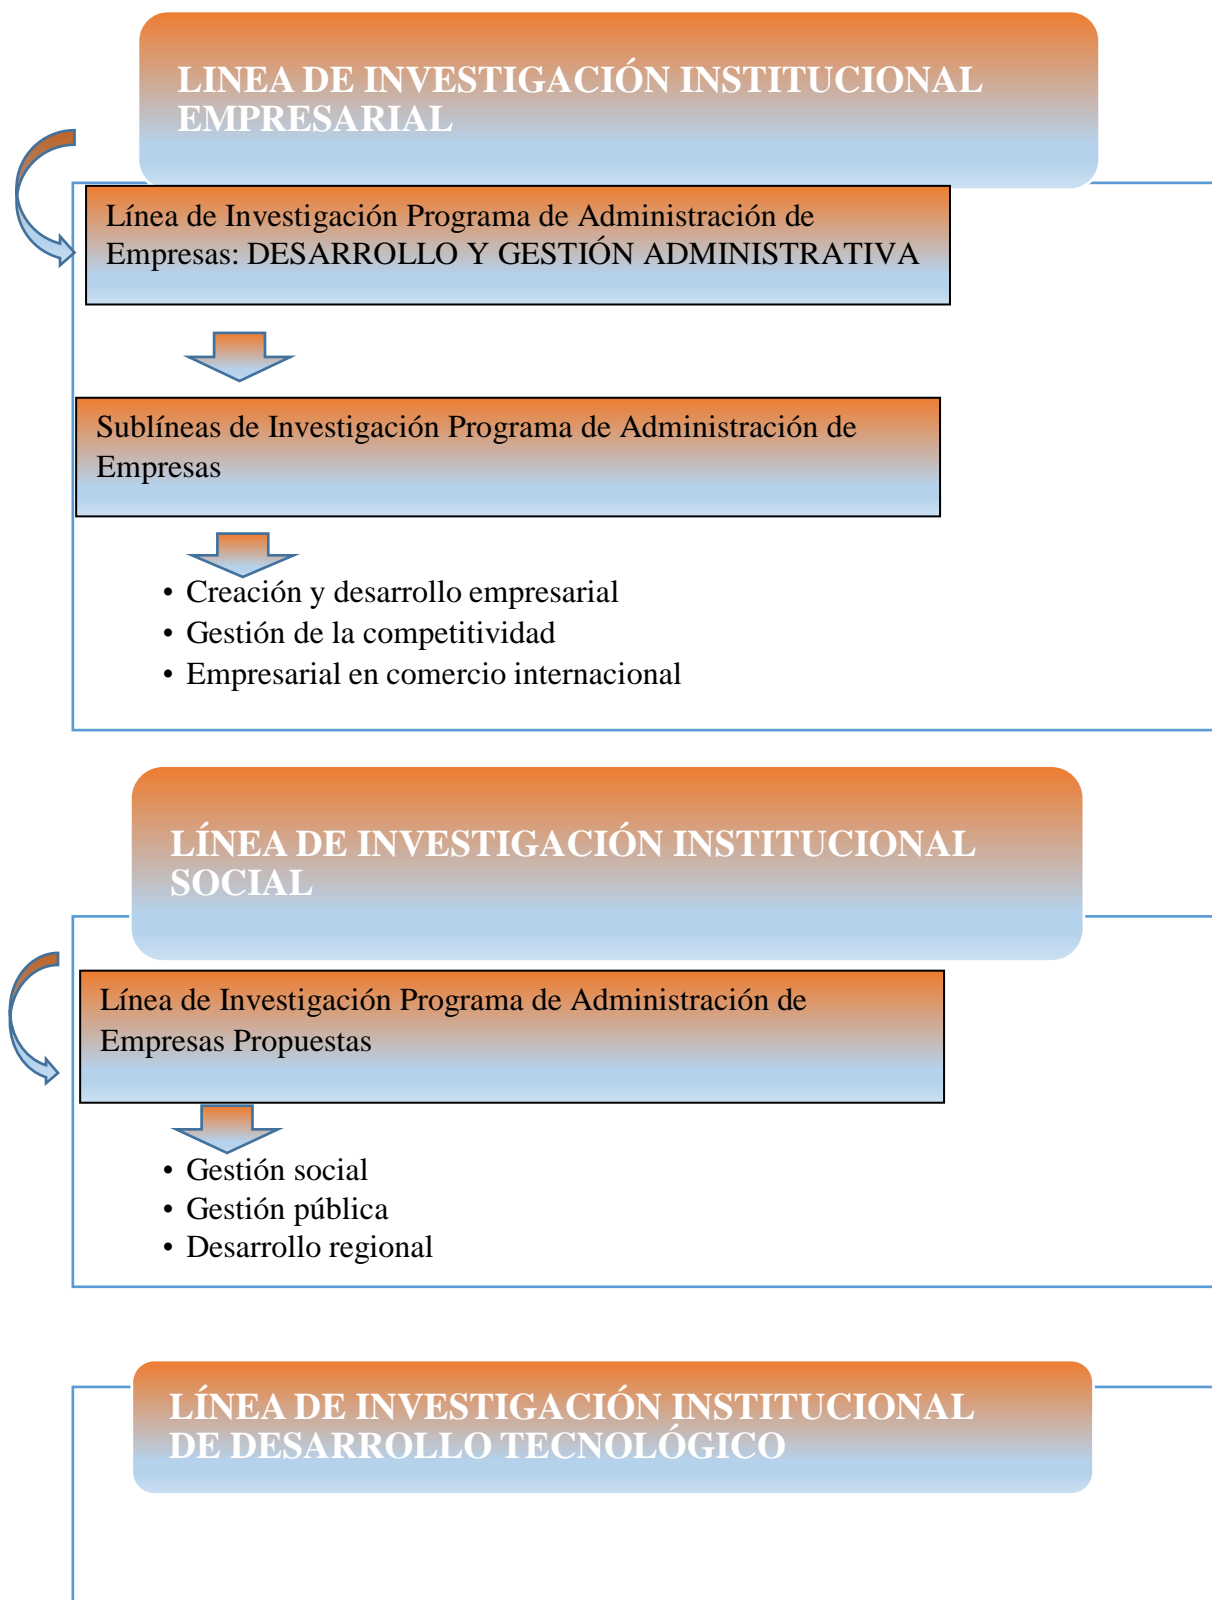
LINEA DE INVESTIGACIÓN INSTITUCIONAL EMPRESARIAL

Línea de Investigación Programa de Administración de Empresas: DESARROLLO Y GESTIÓN ADMINISTRATIVA

Sublíneas de Investigación Programa de Administración de Empresas

• Creación y desarrollo empresarial
• Gestión de la competitividad
• Empresarial en comercio internacional

LÍNEA DE INVESTIGACIÓN INSTITUCIONAL SOCIAL

Línea de Investigación Programa de Administración de Empresas Propuestas

• Gestión social
• Gestión pública
• Desarrollo regional

LÍNEA DE INVESTIGACIÓN INSTITUCIONAL DE DESARROLLO TECNOLÓGICO